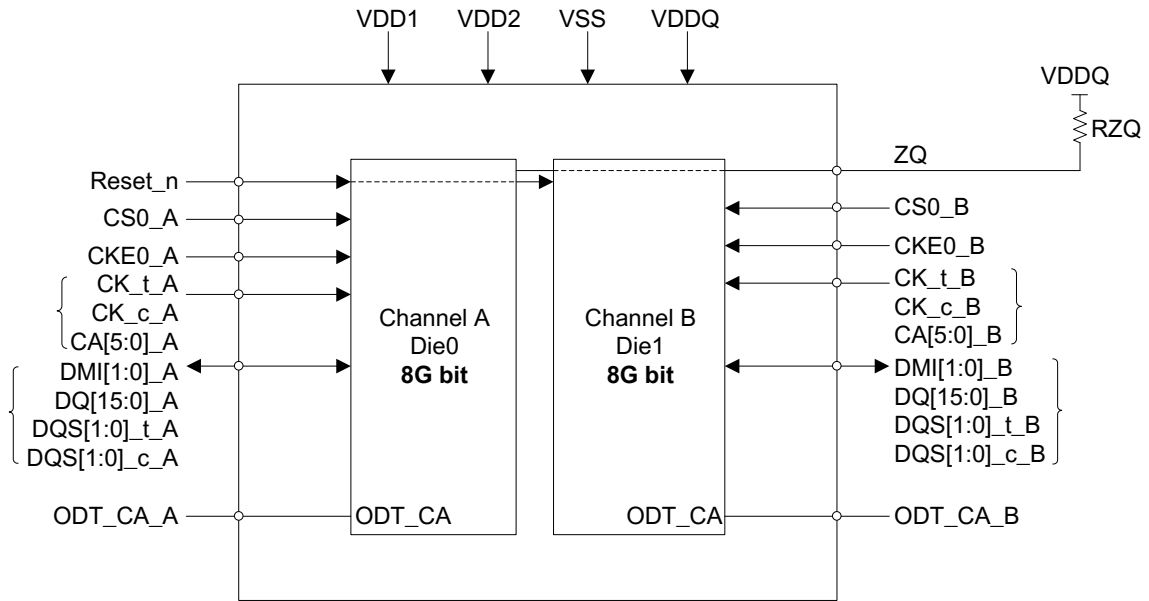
VDD1 VDD2 VSS VDDQ

VDDQ

RZQ

ZQ

Reset_n

CS0_A

CKE0_A

CK_t_A
CK_c_A
CA[5:0]_A

DMI[1:0]_A
DQ[15:0]_A
DQS[1:0]_t_A
DQS[1:0]_c_A

ODT_CA_A

Channel A
Die0
**8G bit**

ODT_CA

Channel B
Die1
**8G bit**

ODT_CA

CS0_B

CKE0_B

CK_t_B
CK_c_B
CA[5:0]_B

DMI[1:0]_B
DQ[15:0]_B
DQS[1:0]_t_B
DQS[1:0]_c_B

ODT_CA_B